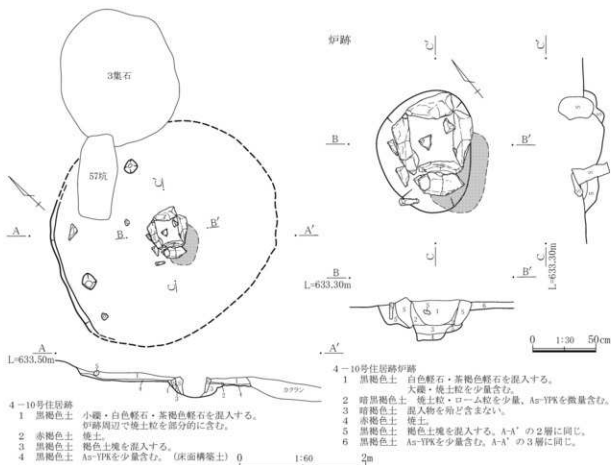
3集石

57坑

A

B

B′

A′

C

C′

炉跡

C

C′

B

B′

C

C′

L=633.30m

B

L=633.30m

B′

A′

0 1:30 50cm

A

L=633.50m

A′

カクラン

4−10号住居跡
1 黒褐色土 小礫・白色軽石・茶褐色軽石を混入する。炉跡周辺で焼土粒を部分的に含む。
2 赤褐色土 焼土。
3 黒褐色土 褐色土塊を混入する。
4 黒褐色土 As-YPKを少量含む。（床面構築土）

0 1:60 2m

4−10号住居跡炉跡
1 黒褐色土 白色軽石・茶褐色軽石を混入する。大礫・焼土粒を少量含む。
2 暗黒褐色土 焼土粒・ローム粒を少量、As-YPKを微量含む。
3 暗褐色土 混入物を殆ど含まない。
4 赤褐色土 焼土。
5 黒褐色土 褐色土塊を混入する。A-A′の2層に同じ。
6 黒褐色土 As-YPKを少量含む。A-A′の3層に同じ。